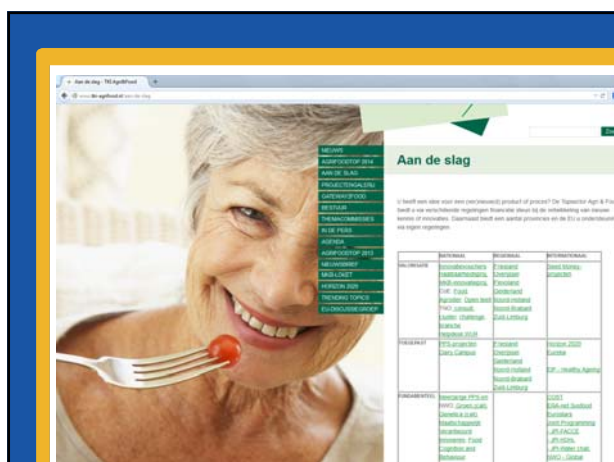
Aan de slag - TKI AgriFood

www.tki-agrifood.nl/aan-de-slag

NIEUWS
AGRIFOODTOP 2014
AAN DE SLAG
PROJECTENGALERIJ
GATEWAY2FOOD
BESTUUR
THEMACOMMISSIES
IN DE PERS
AGENDA
AGRIFOODTOP 2013
NIEUWSBRIEF
MKB-LOKET
HORIZON 2020
TRENDING TOPICS
EU-DISCUSSIEGROEP

Aan de slag

U heeft een idee voor een (vernieuwd) product of proces? De Topsector Agri & Food heeft u via verschillende regelingen financiële steun bij de ontwikkeling van nieuwe kennis of innovaties. Daarnaast biedt een aantal provincies en de EU u ondersteuning via eigen regelingen.

| | NATIONAAL | REGIONAAL | INTERNATIONAAL |
|---|---|---|---|
| VALORISATIE | Innovatievouchers Haalbaarheidsprojecten MKB-innovatieregeling CoE Food Agrobiz Open field TNO Consult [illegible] challenge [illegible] Regeling 2020 | Friesland Overijssel Flevoland Gelderland Noord-Holland Noord-Brabant Zuid-Limburg | Seed Money-projecten |
| TOEGEPAST | PPS-projecten Dairy Campus | Friesland Overijssel Gelderland Noord-Holland Noord-Brabant Zuid-Limburg | Horizon 2020 Eureka EIP - Healthy Ageing |
| FUNDAMENTEEL | Seedgerge PPS en NWO Groen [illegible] Genetica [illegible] Maatschappelijk verantwoord innoveren Food Cognition and Behaviour | | COST ERA-net SusFood Europees Joint Programming JPI FACCE JPI HDHL JPI Water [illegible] NWO - Global |